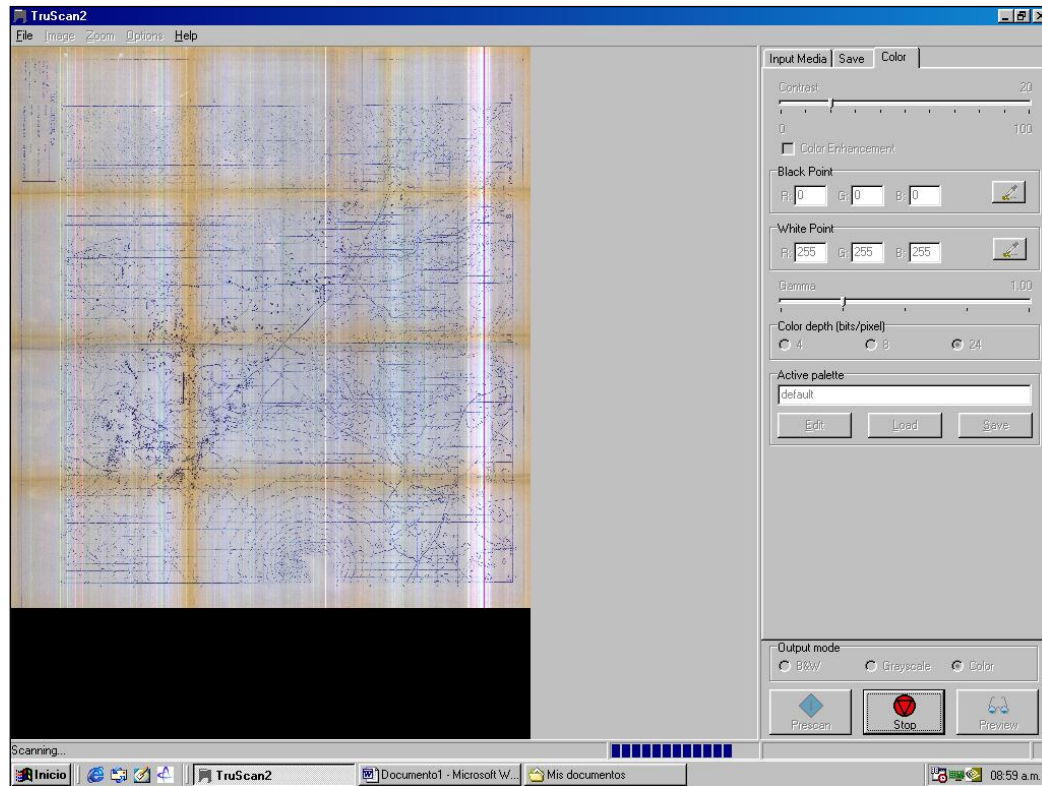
TruScan2

File Image Zoom Options Help

Input Media Save Color

Contrast 20

0 100

Color Enhancement

Black Point

R: 0 G: 0 B: 0

White Point

R: 255 G: 255 B: 255

Gamma 1.00

Color depth (bits/pixel)

4 8 24

Active palette

default

Edit Load Save

Output mode

B&W Grayscale Color

Prescan Stop Preview

Scanning...

Inicio TruScan2 Documento1 - Microsoft W... Mis documentos 08:59 a.m.